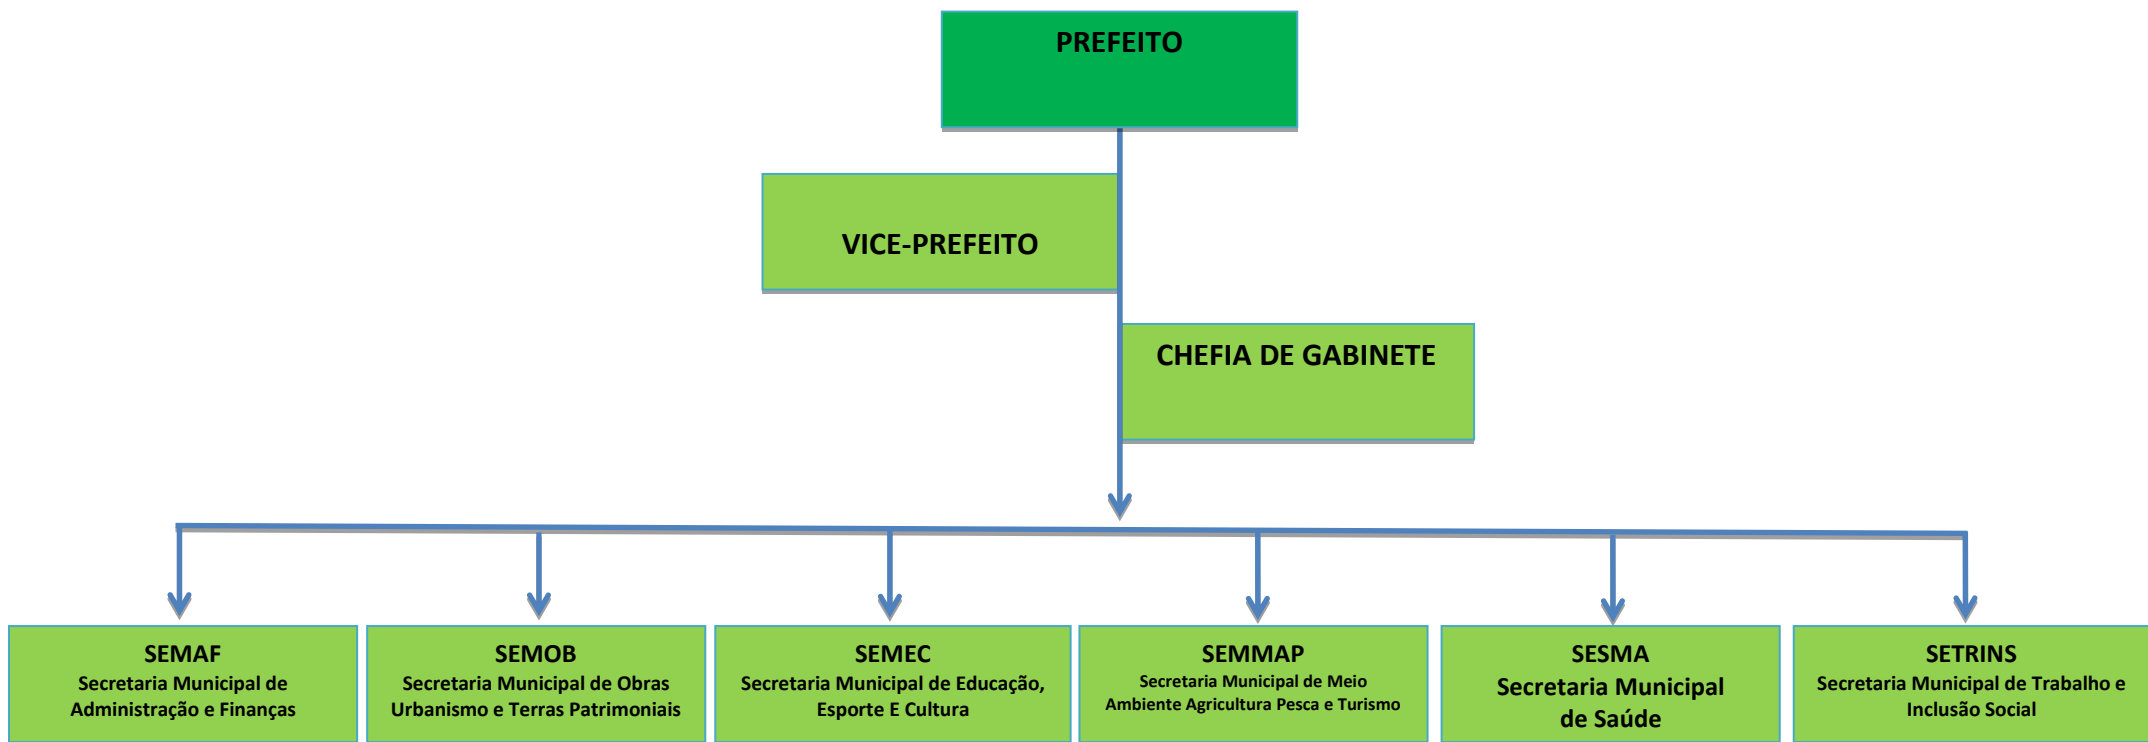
PREFEITO

VICE-PREFEITO

CHEFIA DE GABINETE

SEMAF
Secretaria Municipal de Administração e Finanças

SEMOB
Secretaria Municipal de Obras Urbanismo e Terras Patrimoniais

SEMEC
Secretaria Municipal de Educação, Esporte E Cultura

SEMMAP
Secretaria Municipal de Meio Ambiente Agricultura Pesca e Turismo

SESMA
Secretaria Municipal de Saúde

SETRINS
Secretaria Municipal de Trabalho e Inclusão Social